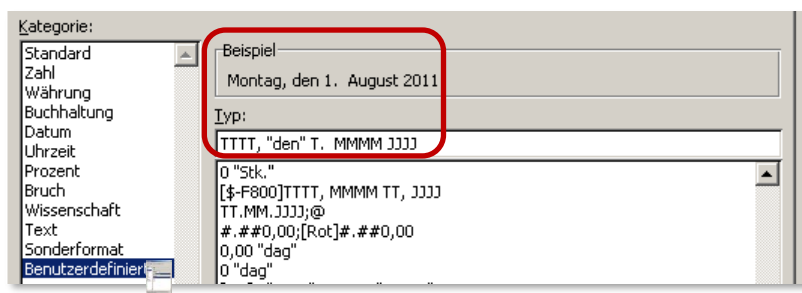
Kategorie:
Standard
Zahl
Währung
Buchhaltung
Datum
Uhrzeit
Prozent
Bruch
Wissenschaft
Text
Sonderformat
Benutzerdefinier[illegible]

Beispiel
Montag, den 1. August 2011

Typ:
TTTT, "den" T. MMMM JJJJ

0 "Stk."
[$-F800]TTTT, MMMM TT, JJJJ
TT.MM.JJJJ;@
#.##0,00;[Rot]#.##0,00
0,00 "dag"
0 "dag"
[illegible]